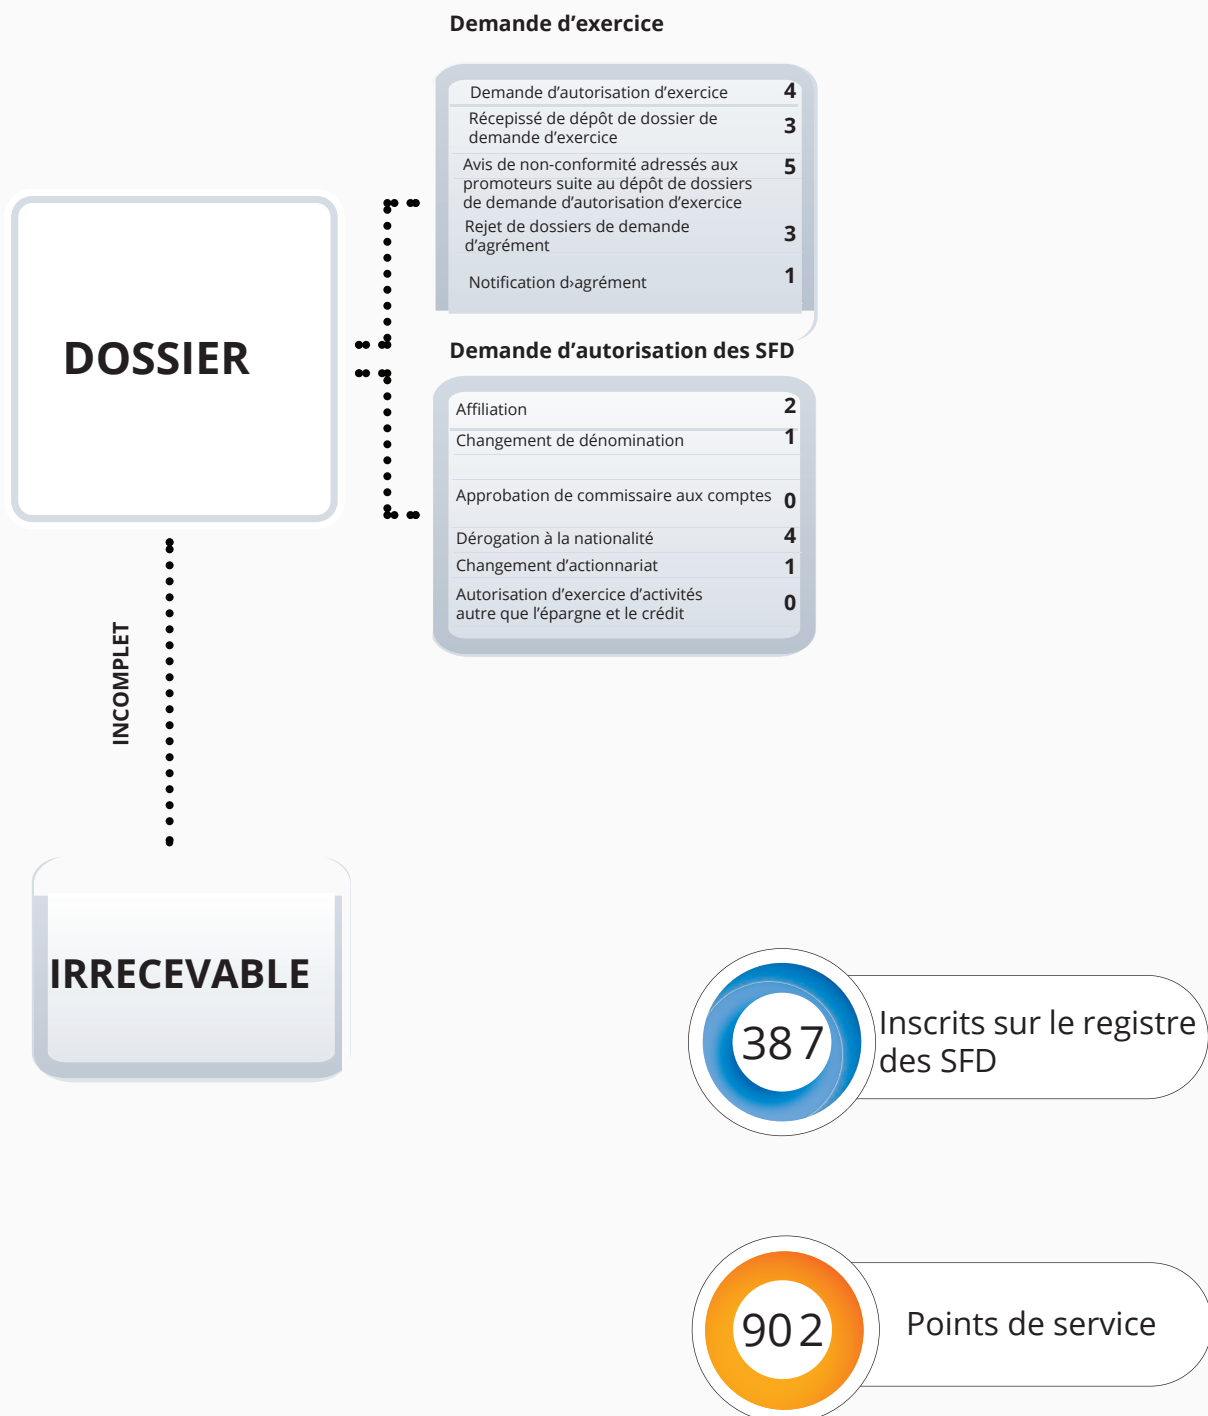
Demande d’exercice

| | |
|---|---|
| Demande d’autorisation d’exercice | 4 |
| Récepissé de dépôt de dossier de demande d’exercice | 3 |
| Avis de non-conformité adressés aux promoteurs suite au dépôt de dossiers de demande d’autorisation d’exercice | 5 |
| Rejet de dossiers de demande d’agrément | 3 |
| Notification d›agrément | 1 |

DOSSIER

Demande d’autorisation des SFD

| | |
|---|---|
| Affiliation | 2 |
| Changement de dénomination | 1 |
| Approbation de commissaire aux comptes | 0 |
| Dérogation à la nationalité | 4 |
| Changement d’actionnariat | 1 |
| Autorisation d’exercice d’activités autre que l’épargne et le crédit | 0 |

INCOMPLET

IRRECEVABLE

387 Inscrits sur le registre des SFD

902 Points de service